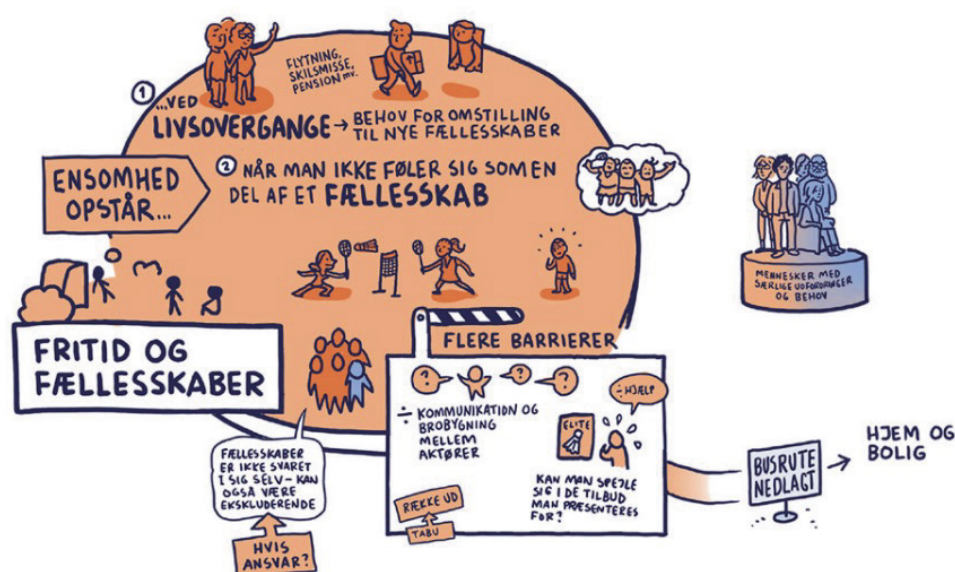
FLYTNING, SKILSMISSE, PENSION MV.

1 ...VED LIVSOVERGANGE → BEHOV FOR OMSTILLING TIL NYE FÆLLESSKABER

ENSOMHED OPSTÅR...

2 NÅR MAN IKKE FØLER SIG SOM EN DEL AF ET FÆLLESSKAB

MENNESKER MED SÆRLIGE UDFORDRINGER OG BEHOV

FRITID OG FÆLLESSKABER

FLERE BARRIERER

÷ KOMMUNIKATION OG BROBYGNING MELLEM AKTØRER

÷ HJÆLP?

ELITE

KAN MAN SPEJLE SIG I DE TILBUD MAN PRÆSENTERES FOR?

FÆLLESSKABER ER IKKE SVARET I SIG SELV - KAN OGSÅ VÆRE EKSKLUDERENDE

RÆKKE UD

TABU

HVIS ANSVAR?

BUSRUTE NEDLAGT

HJEM OG BOLIG